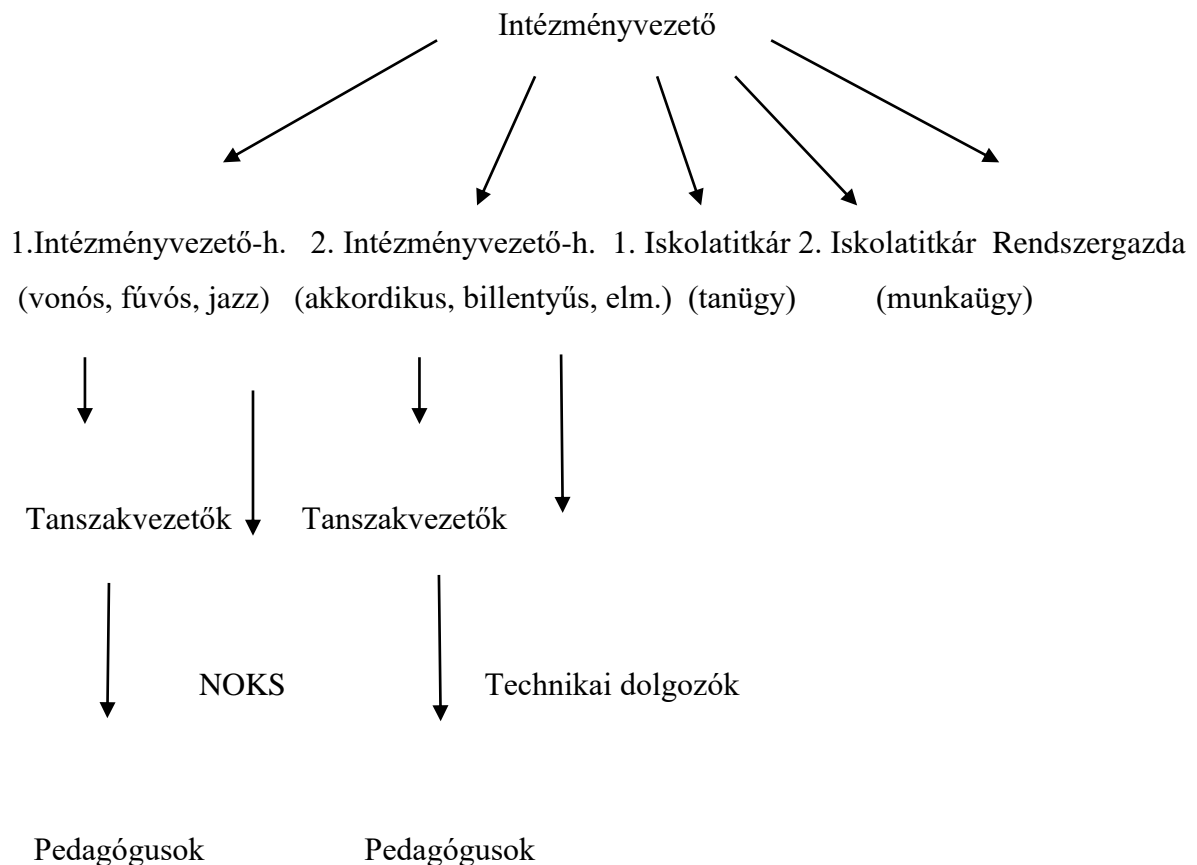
Intézményvezető

1.Intézményvezető-h. 2. Intézményvezető-h. 1. Iskolatitkár 2. Iskolatitkár Rendszergazda
(vonós, fúvós, jazz) (akkordikus, billentyűs, elm.) (tanügy) (munkaügy)

Tanszakvezetők Tanszakvezetők

NOKS Technikai dolgozók

Pedagógusok Pedagógusok